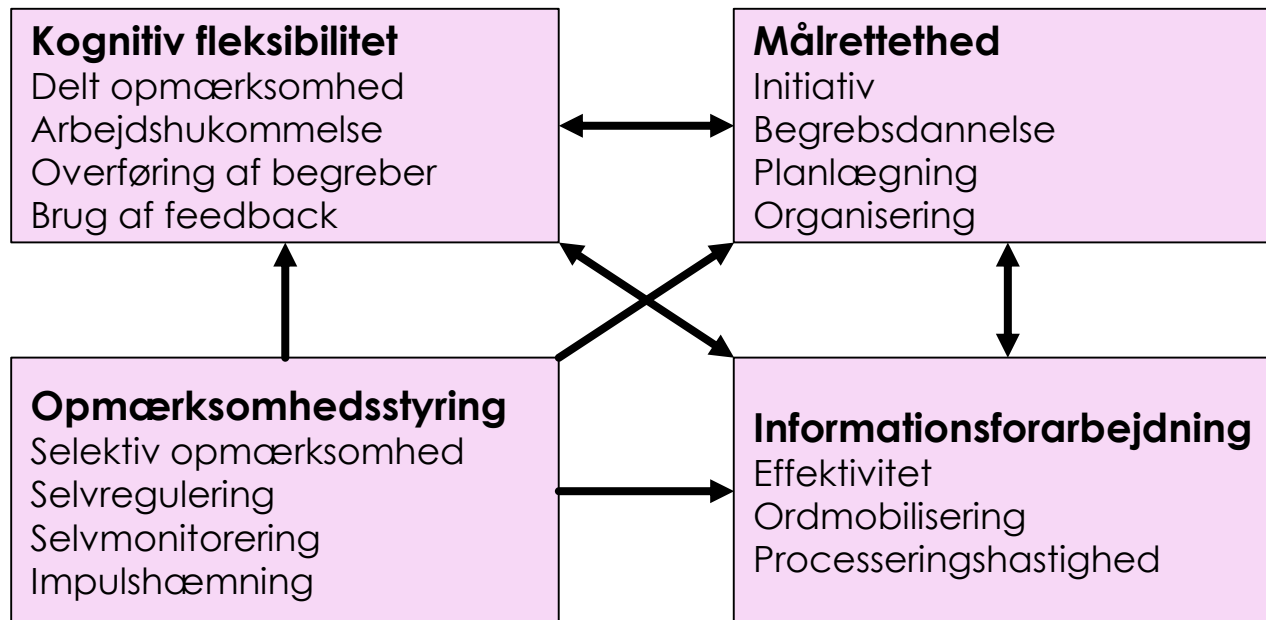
Kognitiv fleksibilitet
Delt opmærksomhed
Arbejdshukommelse
Overføring af begreber
Brug af feedback

Målrettethed
Initiativ
Begrebsdannelse
Planlægning
Organisering

Opmærksomhedsstyring
Selektiv opmærksomhed
Selvregulering
Selvmonitorering
Impulshæmning

Informationsforarbejdning
Effektivitet
Ordmobilisering
Processeringshastighed